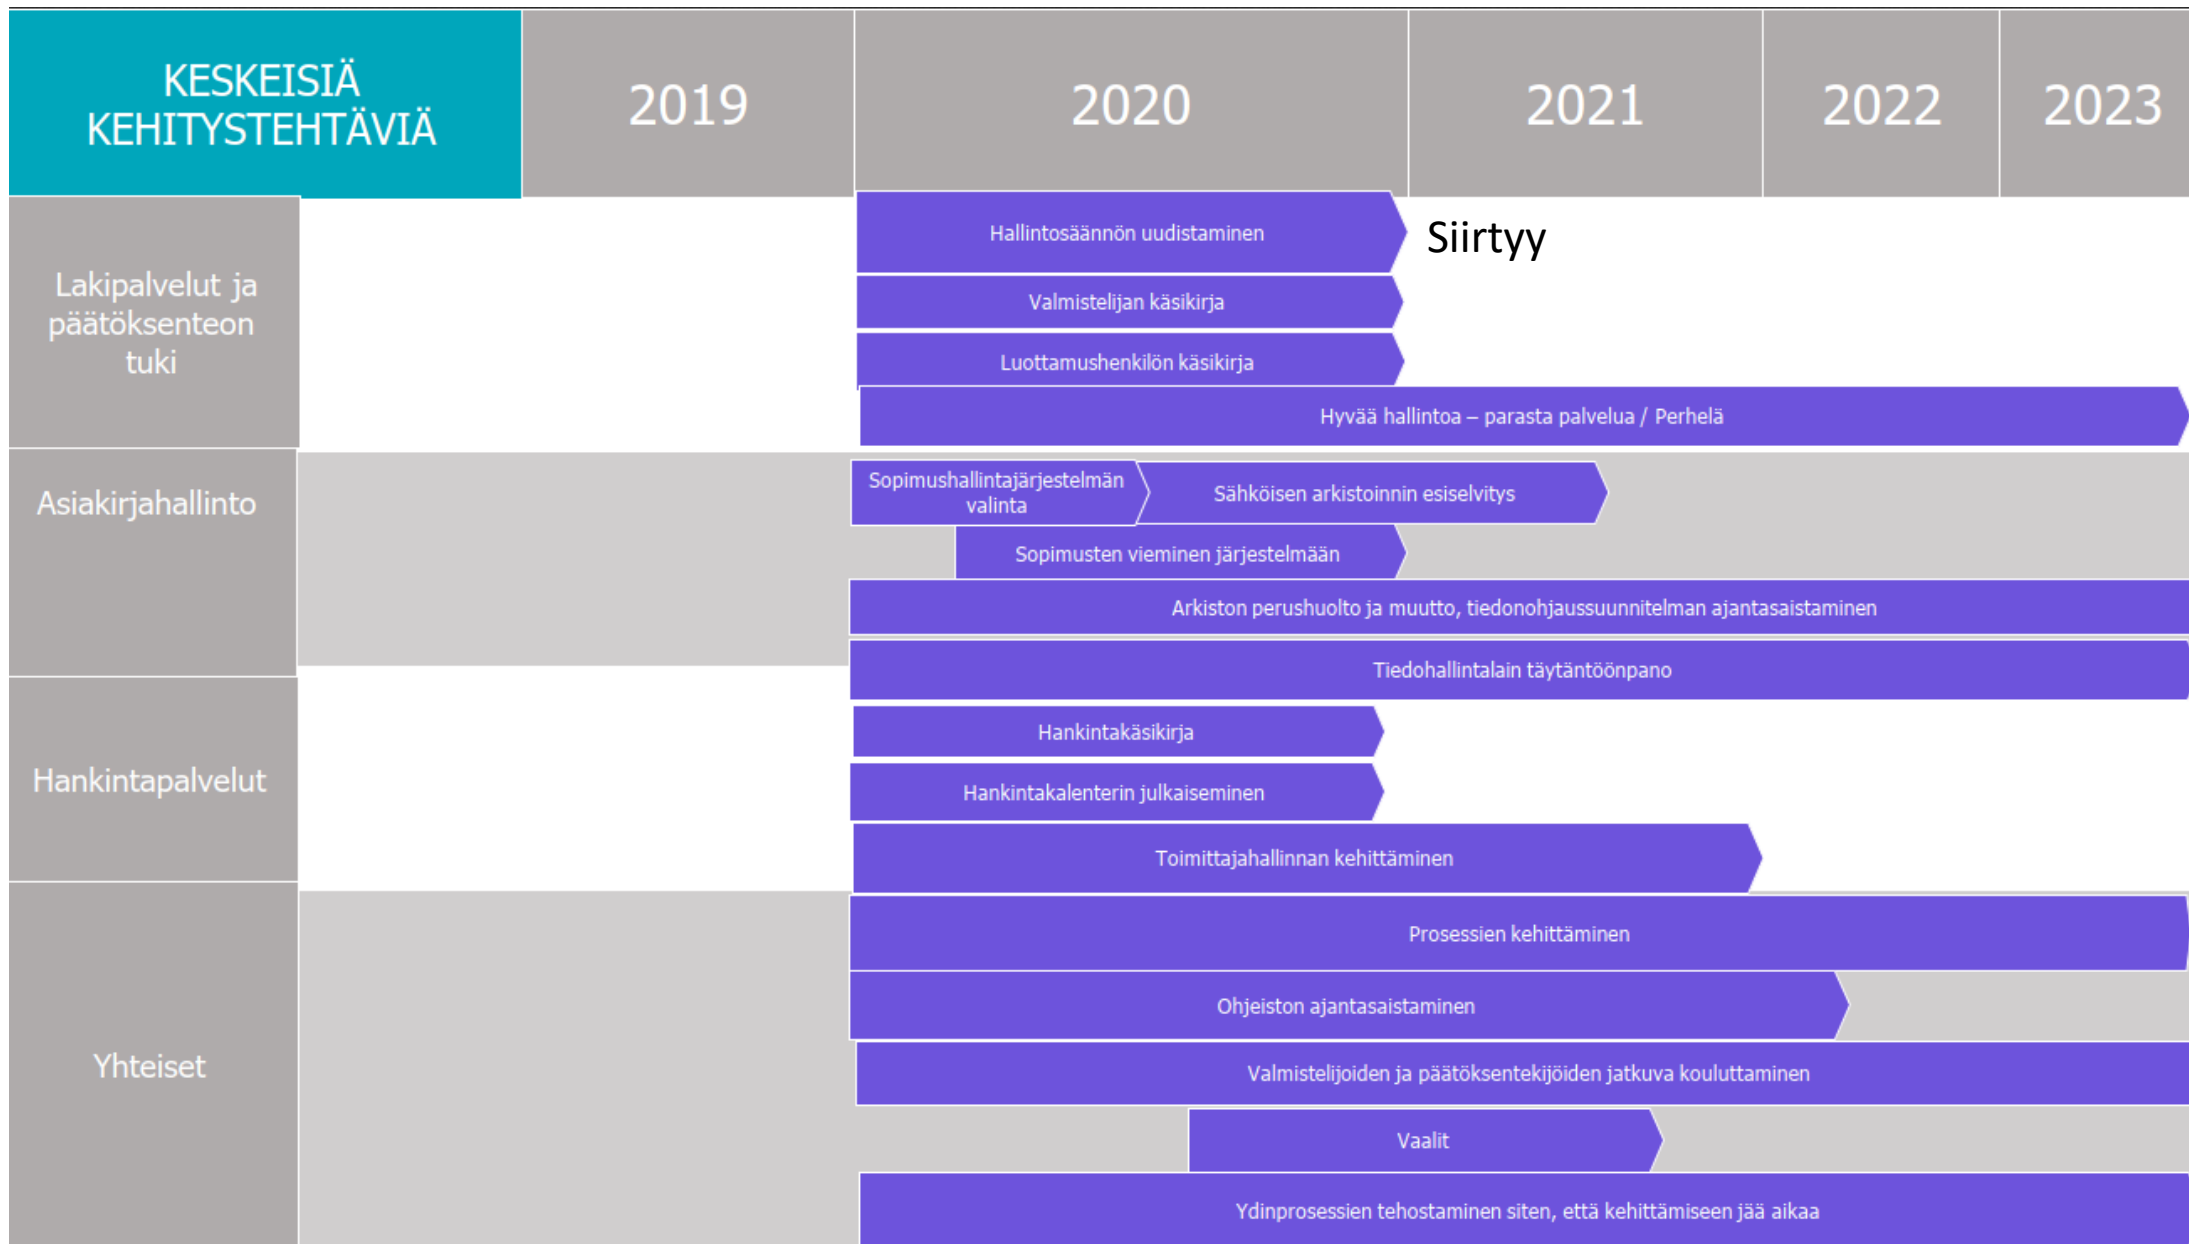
KESKEISIÄ KEHITYSTEHTÄVIÄ

2019

2020

2021

2022

2023

Lakipalvelut ja päätöksenteon tuki

Hallintosäännön uudistaminen

Siirtyy

Valmistelijan käsikirja

Luottamushenkilön käsikirja

Hyvää hallintoa – parasta palvelua / Perhelä

Asiakirjahallinto

Sopimushallintajärjestelmän valinta

Sähköisen arkistoinnin esiselvitys

Sopimusten vieminen järjestelmään

Arkiston perushuolto ja muutto, tiedonohjaussuunnitelman ajantasaistaminen

Tiedohallintalain täytäntöönpano

Hankintapalvelut

Hankintakäsikirja

Hankintakalenterin julkaiseminen

Toimittajahallinnan kehittäminen

Yhteiset

Prosessien kehittäminen

Ohjeiston ajantasaistaminen

Valmistelijoiden ja päätöksentekijöiden jatkuva kouluttaminen

Vaalit

Ydinprosessien tehostaminen siten, että kehittämiseen jää aikaa